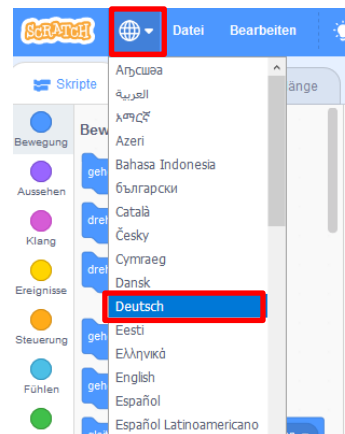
SCRATCH
Datei
Bearbeiten
Skripte
änge
Bewegung
Aussehen
Klang
Ereignisse
Steuerung
Fühlen
Bew
geh
dreh
dreh
geh
geh
geh
AᏣᎳᎩ
العربية
አማርኛ
Azeri
Bahasa Indonesia
български
Català
Česky
Cymraeg
Dansk
Deutsch
Eesti
Ελληνικά
English
Español
Español Latinoamericano